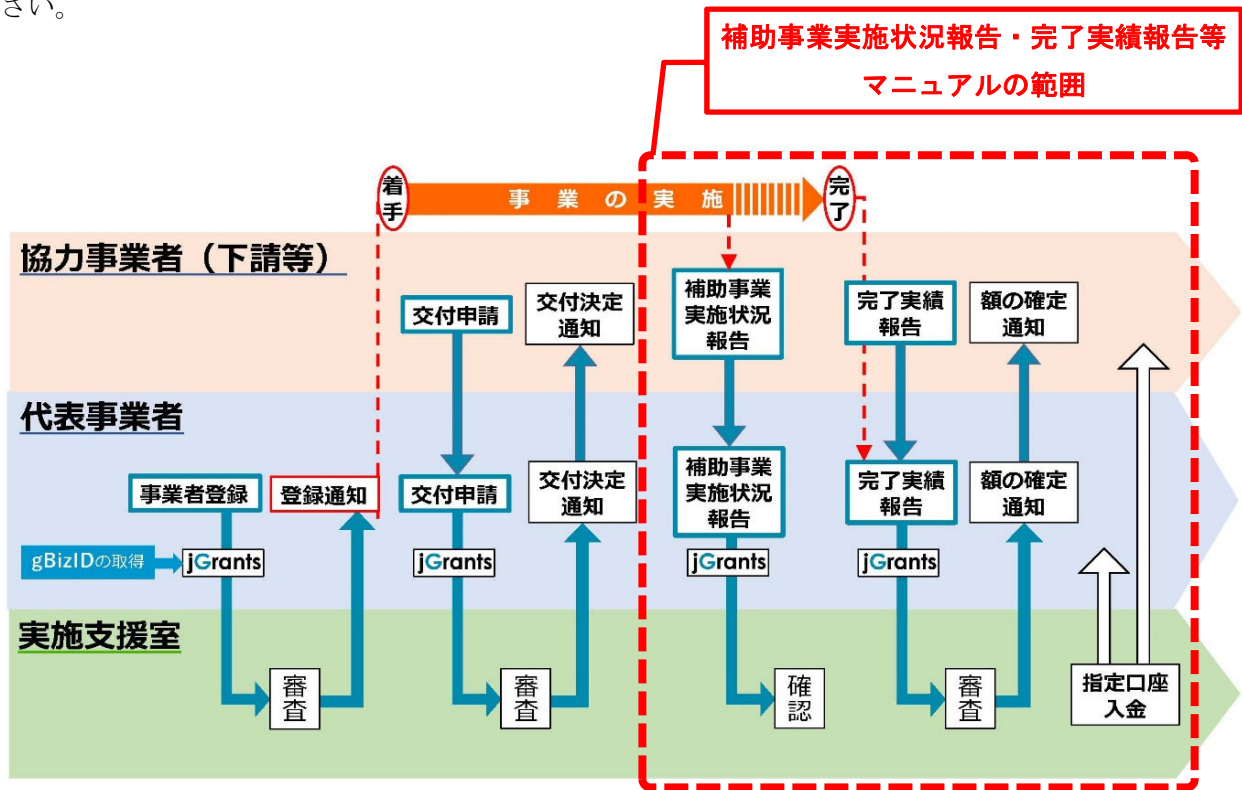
さい。

補助事業実施状況報告・完了実績報告等
マニュアルの範囲

着手
事業の実施
完了

協力事業者（下請等）

交付申請
交付決定通知
補助事業実施状況報告
完了実績報告
額の確定通知

代表事業者

事業者登録
登録通知
交付申請
交付決定通知
補助事業実施状況報告
完了実績報告
額の確定通知

gBizIDの取得
jGrants
jGrants
jGrants
jGrants

実施支援室

審査
審査
確認
審査
指定口座入金